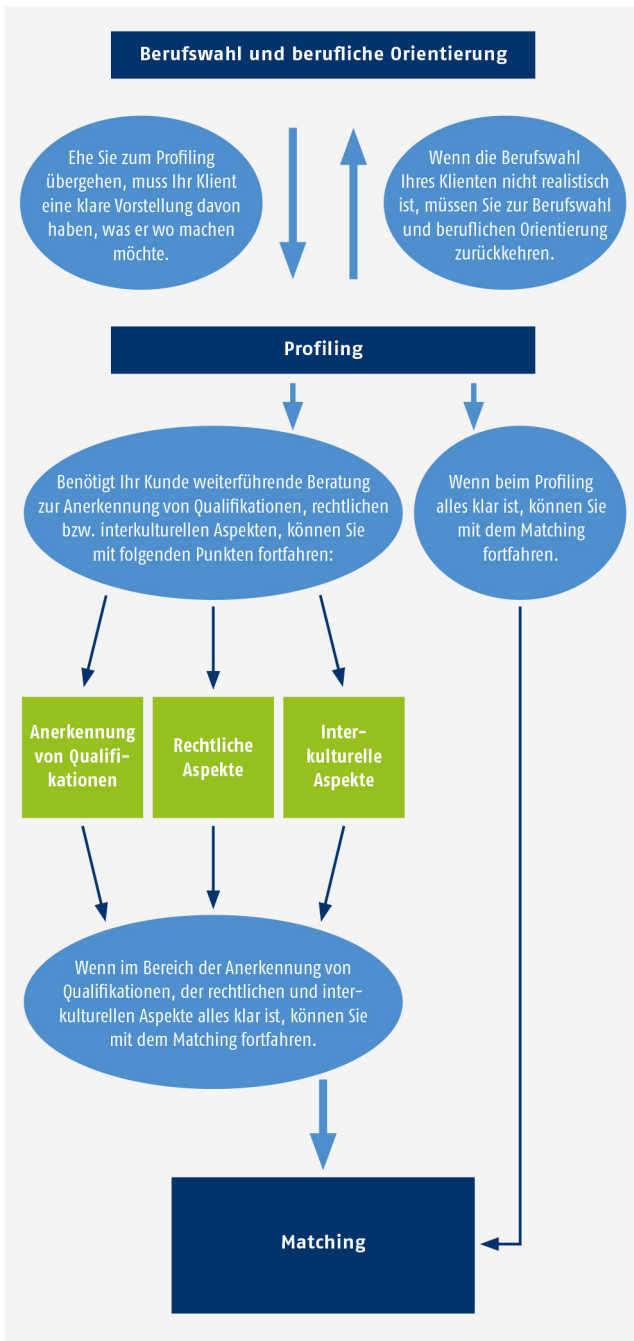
Berufswahl und berufliche Orientierung

Ehe Sie zum Profiling übergehen, muss Ihr Klient eine klare Vorstellung davon haben, was er wo machen möchte.

Wenn die Berufswahl Ihres Klienten nicht realistisch ist, müssen Sie zur Berufswahl und beruflichen Orientierung zurückkehren.

Profiling

Benötigt Ihr Kunde weiterführende Beratung zur Anerkennung von Qualifikationen, rechtlichen bzw. interkulturellen Aspekten, können Sie mit folgenden Punkten fortfahren:

Wenn beim Profiling alles klar ist, können Sie mit dem Matching fortfahren.

Anerkennung von Qualifikationen

Rechtliche Aspekte

Interkulturelle Aspekte

Wenn im Bereich der Anerkennung von Qualifikationen, der rechtlichen und interkulturellen Aspekte alles klar ist, können Sie mit dem Matching fortfahren.

Matching